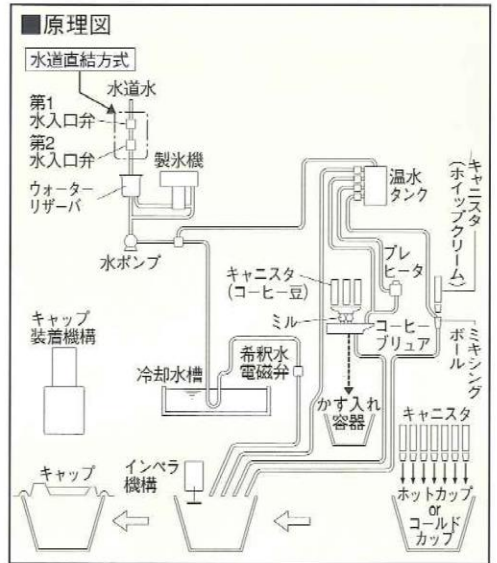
■原理図

水道直結方式

水道水

第1 水入口弁

第2 水入口弁

製氷機

ウォーターリザーバ

水ポンプ

温水タンク

キャニスタ（ホイップクリーム）

プレヒータ

キャニスタ（コーヒー豆）

ミル

コーヒーブリュア

ミキシングボール

キャップ装着機構

希釈水電磁弁

冷却水槽

かす入れ容器

キャニスタ

キャップ

インペラ機構

ホットカップ or コールドカップ